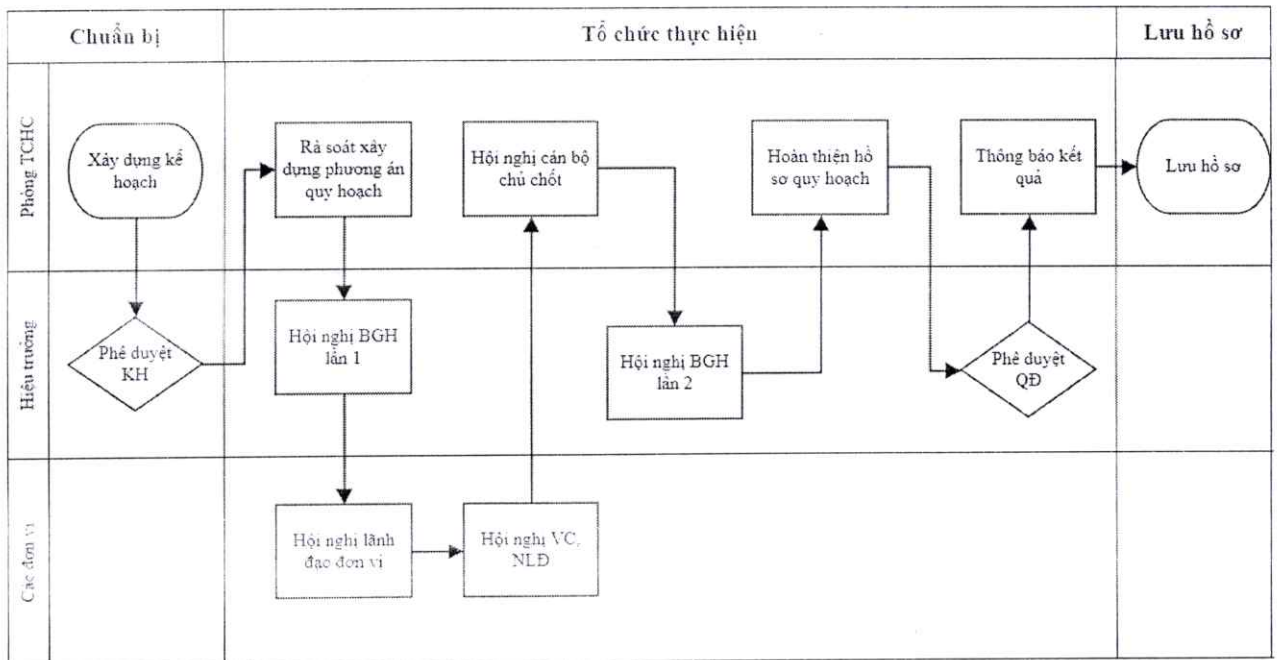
| | Chuẩn bị | Tổ chức thực hiện | Lưu hồ sơ |
|---|---|---|---|
| Phòng TCHC | Xây dựng kế hoạch | Rà soát xây dựng phương án quy hoạch; Hội nghị cán bộ chủ chốt; Hoàn thiện hồ sơ quy hoạch; Thông báo kết quả | Lưu hồ sơ |
| Hiệu trưởng | Phê duyệt KH | Hội nghị BGH lần 1; Hội nghị BGH lần 2; Phê duyệt QĐ | |
| Các đơn vị | | Hội nghị lãnh đạo đơn vị; Hội nghị VC, NLĐ | |